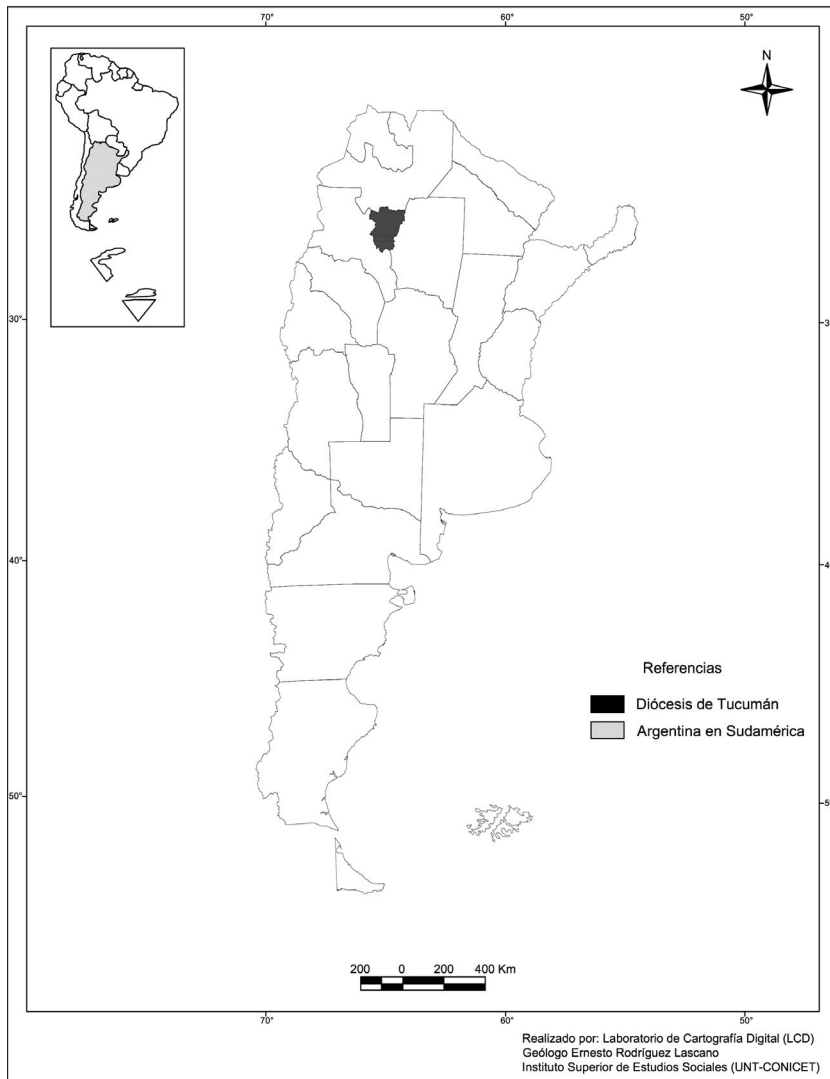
70°
60°
50°

N

30°
3
40°
4
50°
5

Referencias
Diócesis de Tucumán
Argentina en Sudamérica

200 0 200 400 Km

70°
60°
50°

Realizado por: Laboratorio de Cartografía Digital (LCD)
Geólogo Ernesto Rodríguez Lascano
Instituto Superior de Estudios Sociales (UNT-CONICET)